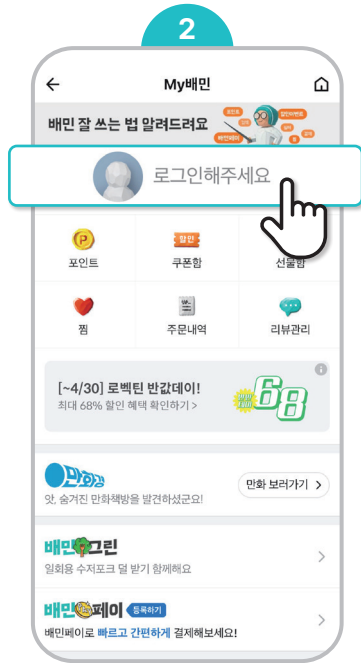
2

My배민

배민 잘 쓰는 법 알려드려요

로그인해주세요

포인트
쿠폰함
선물함

할인

찜
주문내역
리뷰관리

[~4/30] 로벅틴 반값데이!
최대 68% 할인 혜택 확인하기 >

68

만화경
앗, 숨겨진 만화책방을 발견하셨군요!
만화 보러가기 >

배민그린
일회용 수저포크 덜 받기 함께해요

배민페이 등록하기
배민페이로 빠르고 간편하게 결제해보세요!